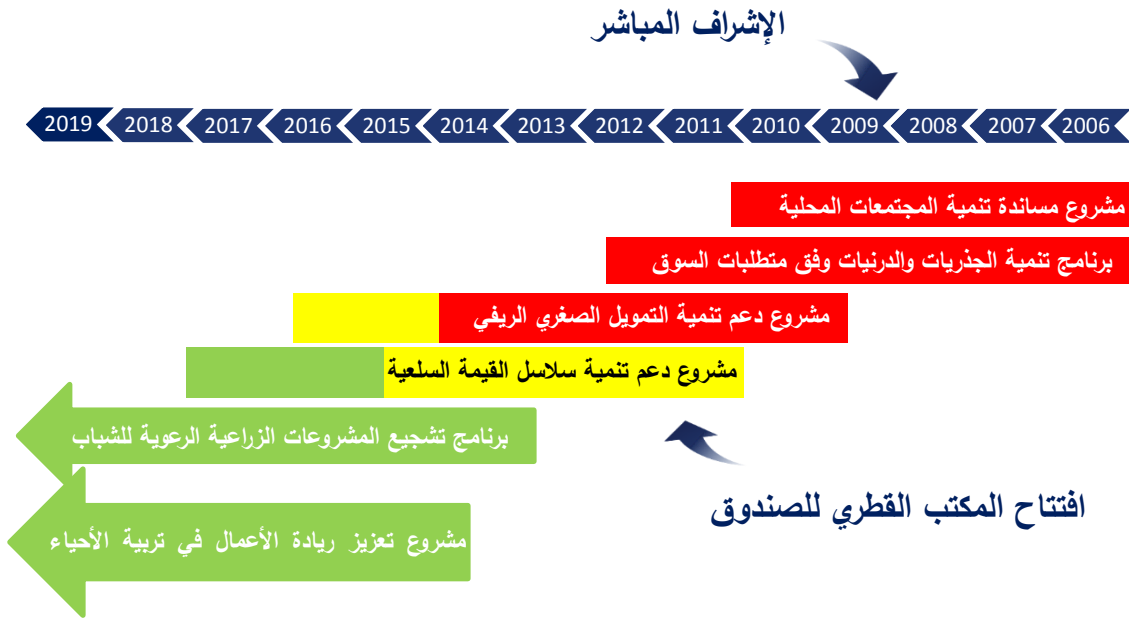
الإشراف المباشر

2006 2007 2008 2009 2010 2011 2012 2013 2014 2015 2016 2017 2018 2019

مشروع مساندة تنمية المجتمعات المحلية

برنامج تنمية الجذريات والدرنيات وفق متطلبات السوق

مشروع دعم تنمية التمويل الصغري الريفي

مشروع دعم تنمية سلاسل القيمة السلعية

برنامج تشجيع المشروعات الزراعية الرعوية للشباب

افتتاح المكتب القطري للصندوق

مشروع تعزيز ريادة الأعمال في تربية الأحياء